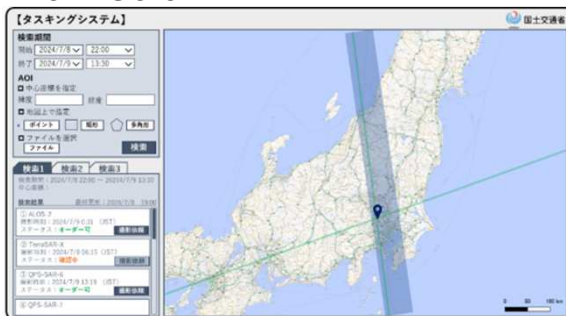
【タスキングシステム】

国土交通省

検索期間
開始 2024/7/8 22:00
終了 2024/7/9 13:30

AOI
中心座標を指定
緯度 経度
地図上で指定
ポイント 矩形 多角形
ファイルを選択
ファイル
検索

検索1 検索2 検索3

検索期間：2024/7/8 22:00 ～ 2024/7/9 13:30
中心座標：

検索結果 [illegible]

① ALOS-2
撮影時刻：2024/7/9 0:31 (JST)
ステータス：オーダー可
撮影依頼

② TerraSAR-X
撮影時刻：2024/7/9 06:15 (JST)
ステータス：確認中
撮影依頼

③ QPS-SAR-6
撮影時刻：2024/7/9 13:19 (JST)
ステータス：オーダー可
撮影依頼

④ QPS-SAR-1

0 50 100 km